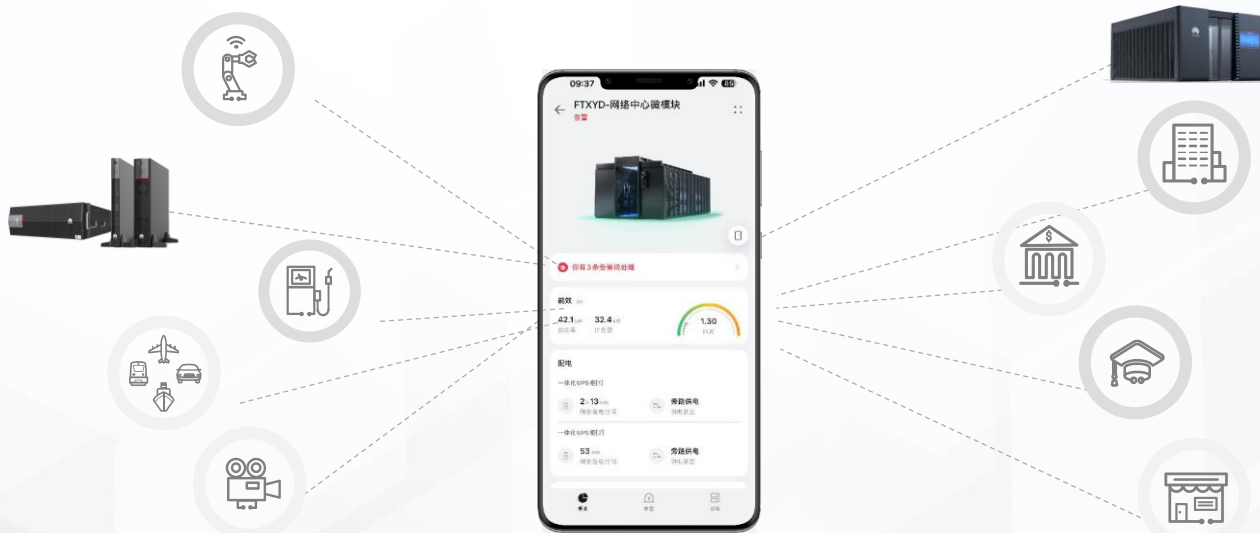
09:37
FTXYD-网络中心微模块
告警
你有3条告警待处理
能效
42.1 kW
总功率
32.4 kW
IT负载
1.30
PUE
配电
一体化UPS柜[1]
2h13 min
满载备电时间
旁路供电
供电状态
一体化UPS柜[2]
53 min
满载备电时间
旁路供电
供电状态
概览
告警
设备